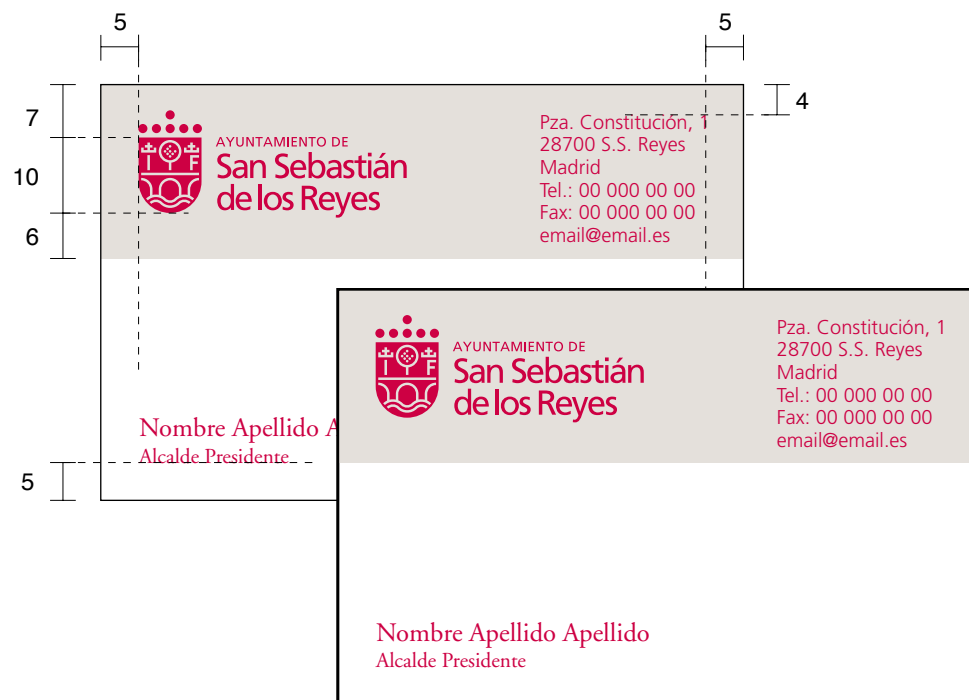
5

5

7

10

6

4

5

AYUNTAMIENTO DE
San Sebastián
de los Reyes

Pza. Constitución, 1
28700 S.S. Reyes
Madrid
Tel.: 00 000 00 00
Fax: 00 000 00 00
email@email.es

Nombre Apellido A
Alcalde Presidente

AYUNTAMIENTO DE
San Sebastián
de los Reyes

Pza. Constitución, 1
28700 S.S. Reyes
Madrid
Tel.: 00 000 00 00
Fax: 00 000 00 00
email@email.es

Nombre Apellido Apellido
Alcalde Presidente